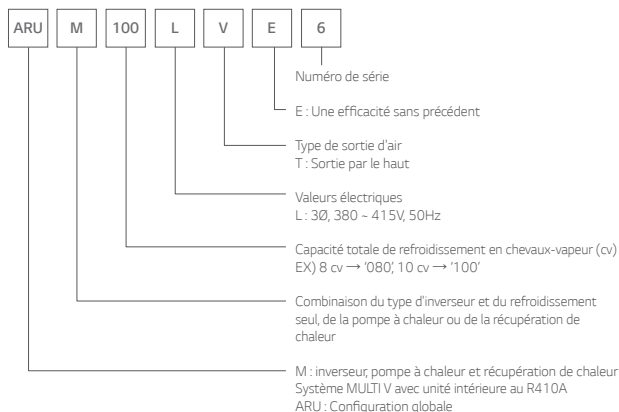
ARU M 100 L V E 6

Numéro de série

E : Une efficacité sans précédent

Type de sortie d'air
T : Sortie par le haut

Valeurs électriques
L : 3Ø, 380 ~ 415V, 50Hz

Capacité totale de refroidissement en chevaux-vapeur (cv)
EX) 8 cv → '080', 10 cv → '100'

Combinaison du type d'inverseur et du refroidissement seul, de la pompe à chaleur ou de la récupération de chaleur

M : inverseur, pompe à chaleur et récupération de chaleur
Système MULTI V avec unité intérieure au R410A
ARU : Configuration globale